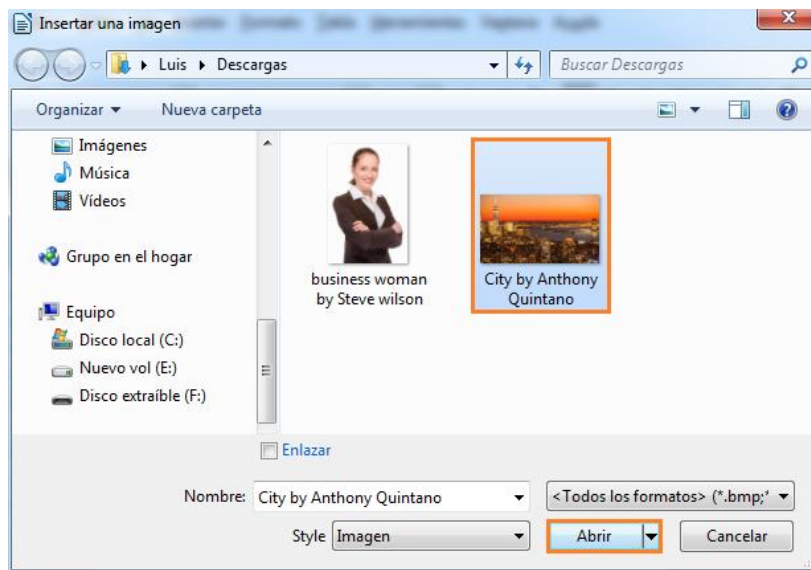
Insertar una imagen

Luis ▸ Descargas

Buscar Descargas

Organizar ▾ Nueva carpeta

Imágenes
Música
Vídeos

Grupo en el hogar

Equipo
Disco local (C:)
Nuevo vol (E:)
Disco extraíble (F:)

business woman by Steve wilson

City by Anthony Quintano

Enlazar

Nombre: City by Anthony Quintano

<Todos los formatos> (*.bmp;*

Style Imagen

Abrir

Cancelar